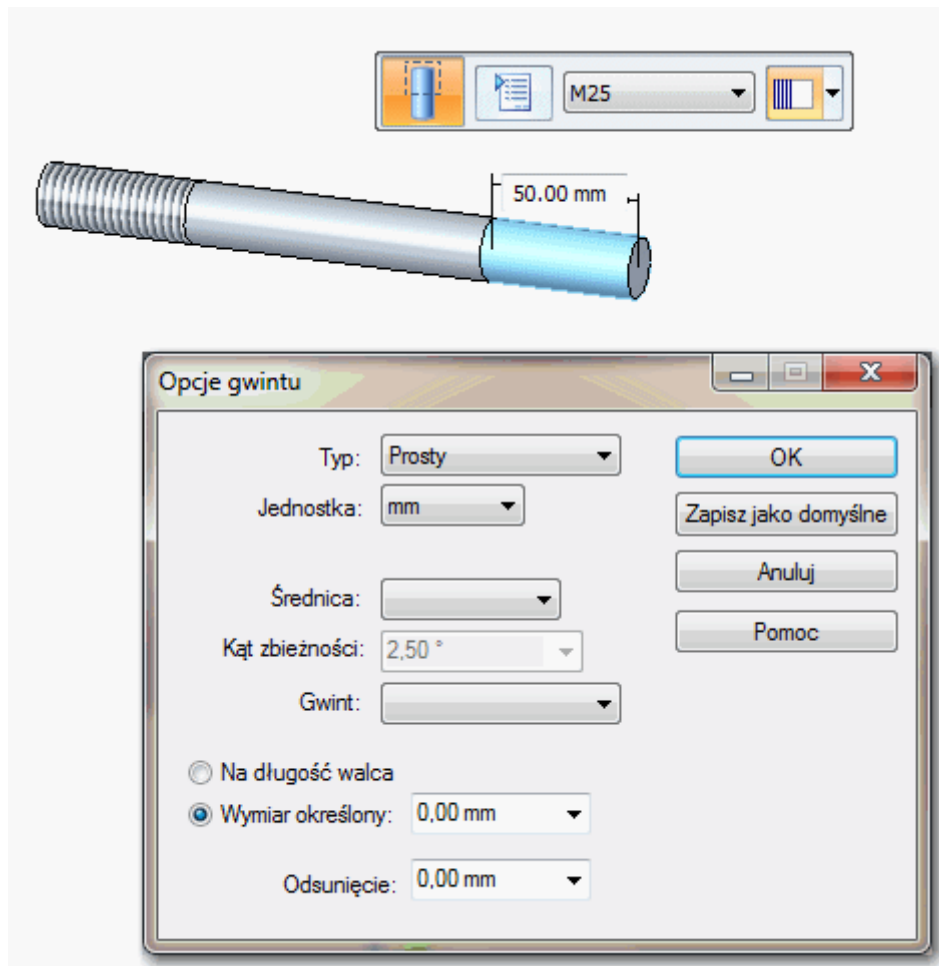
M25

50.00 mm

Opcje gwintu

Typ: Prosty

Jednostka: mm

Średnica:

Kąt zbieżności: 2,50 °

Gwint:

Na długość walca

Wymiar określony: 0,00 mm

Odsunięcie: 0,00 mm

OK

Zapisz jako domyślne

Anuluj

Pomoc